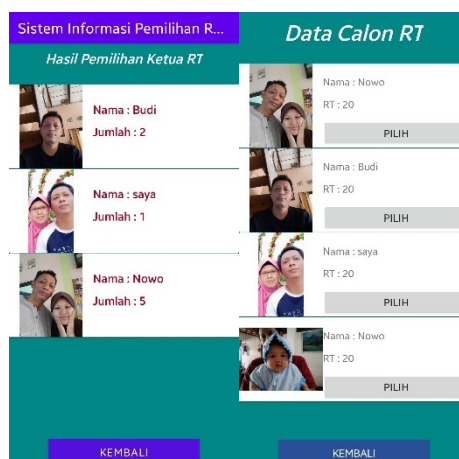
Sistem Informasi Pemilihan R...

Hasil Pemilihan Ketua RT

Nama : Budi
Jumlah : 2

Nama : saya
Jumlah : 1

Nama : Nowo
Jumlah : 5

KEMBALI

Data Calon RT

Nama : Nowo
RT : 20
PILIH

Nama : Budi
RT : 20
PILIH

Nama : saya
RT : 20
PILIH

Nama : Nowo
RT : 20
PILIH

KEMBALI